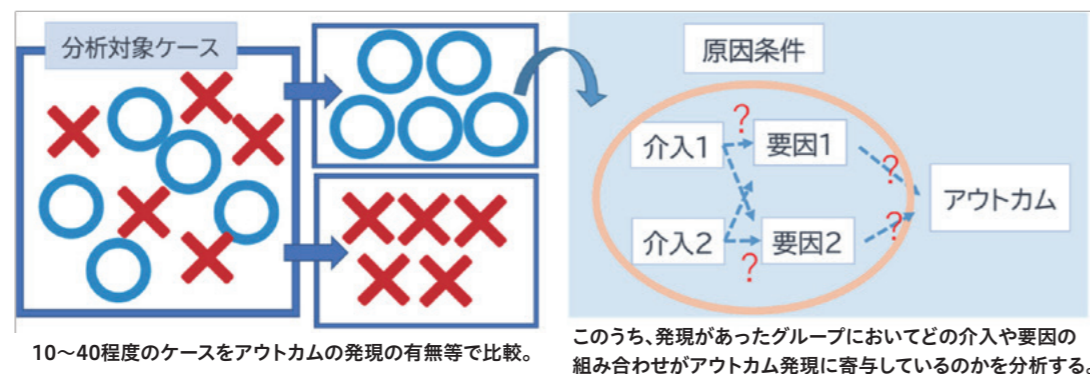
分析対象ケース

原因条件

介入1

要因1

介入2

要因2

アウトカム

?
?
?
?

10～40程度のケースをアウトカムの発現の有無等で比較。

このうち、発現があったグループにおいてどの介入や要因の組み合わせがアウトカム発現に寄与しているのかを分析する。